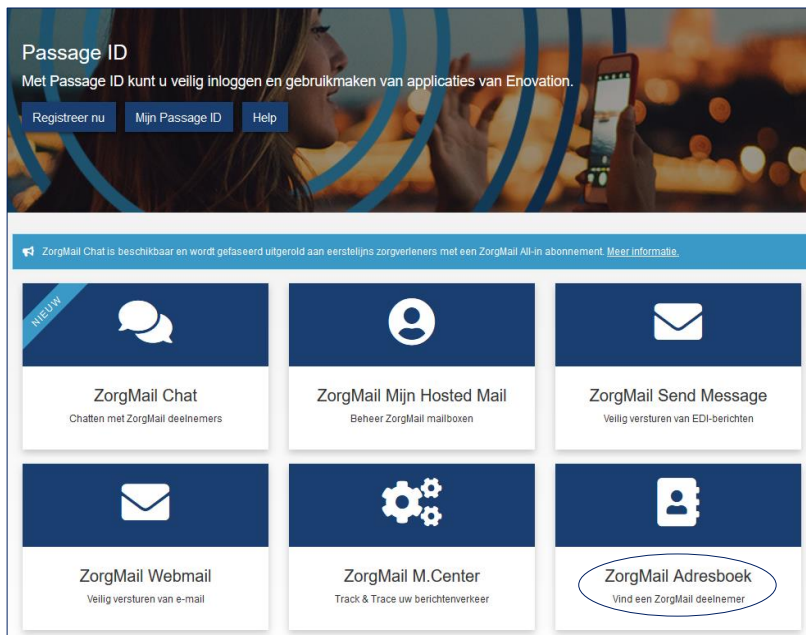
Passage ID

Met Passage ID kunt u veilig inloggen en gebruikmaken van applicaties van Enovation.

Registreer nu | Mijn Passage ID | Help

ZorgMail Chat is beschikbaar en wordt gefaseerd uitgerold aan eerstelijns zorgverleners met een ZorgMail All-in abonnement. Meer informatie.

NIEUW

ZorgMail Chat
Chatten met ZorgMail deelnemers

ZorgMail Mijn Hosted Mail
Beheer ZorgMail mailboxen

ZorgMail Send Message
Veilig versturen van EDI-berichten

ZorgMail Webmail
Veilig versturen van e-mail

ZorgMail M.Center
Track & Trace uw berichtenverkeer

ZorgMail Adresboek
Vind een ZorgMail deelnemer